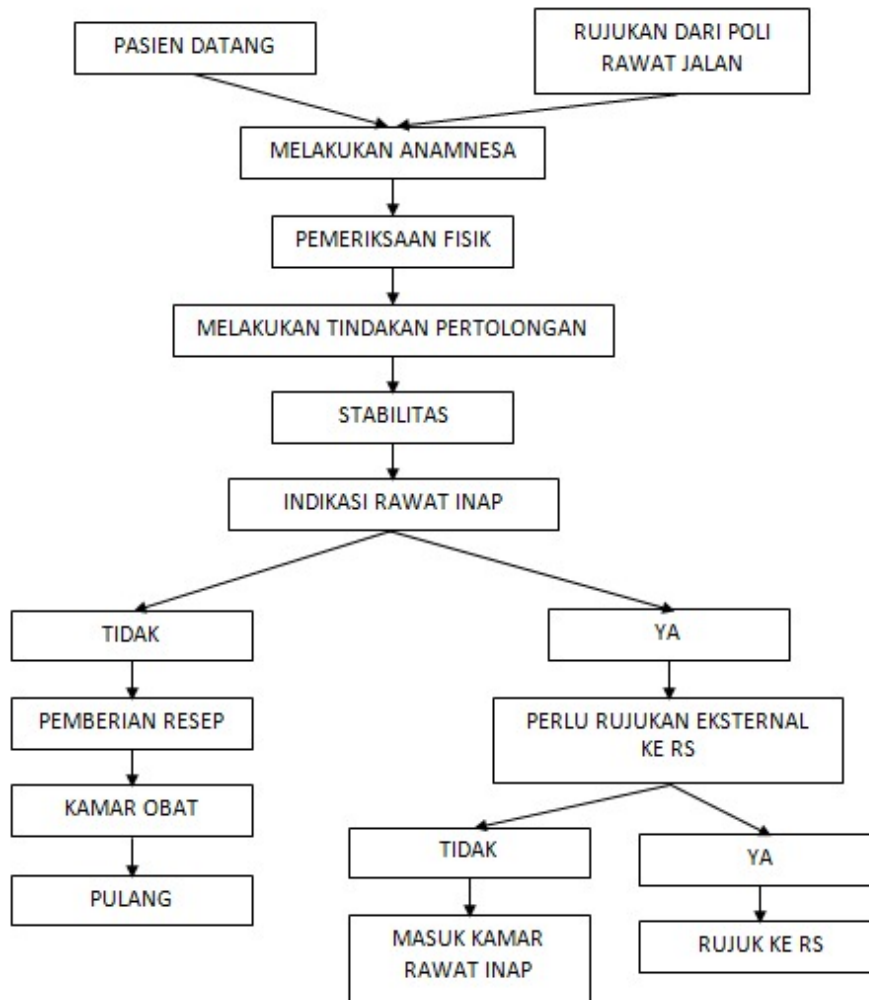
PASIEN DATANG

RUJUKAN DARI POLI RAWAT JALAN

MELAKUKAN ANAMNESA

PEMERIKSAAN FISIK

MELAKUKAN TINDAKAN PERTOLONGAN

STABILITAS

INDIKASI RAWAT INAP

TIDAK

YA

PEMBERIAN RESEP

PERLU RUJUKAN EKSTERNAL KE RS

KAMAR OBAT

TIDAK

YA

PULANG

MASUK KAMAR RAWAT INAP

RUJUK KE RS